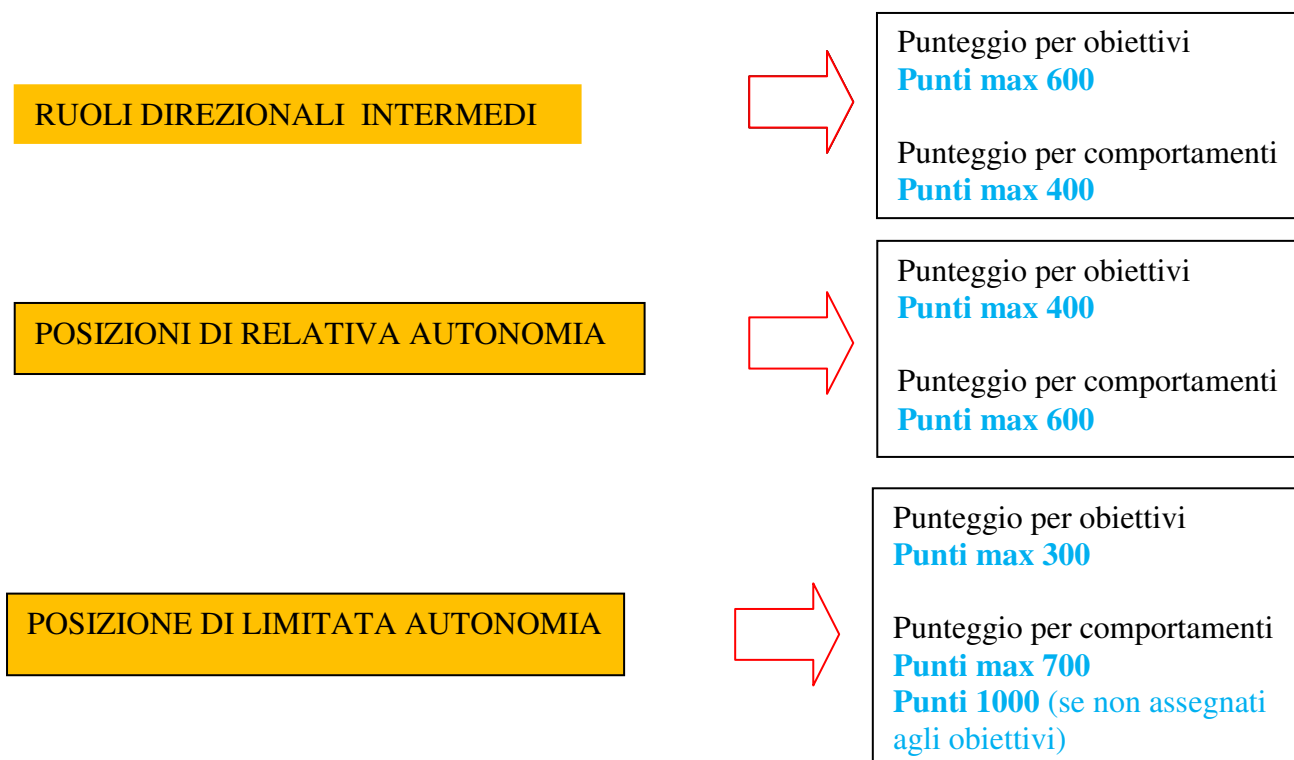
RUOLI DIREZIONALI INTERMEDI

Punteggio per obiettivi
**Punti max 600**

Punteggio per comportamenti
**Punti max 400**

POSIZIONI DI RELATIVA AUTONOMIA

Punteggio per obiettivi
**Punti max 400**

Punteggio per comportamenti
**Punti max 600**

POSIZIONE DI LIMITATA AUTONOMIA

Punteggio per obiettivi
**Punti max 300**

Punteggio per comportamenti
**Punti max 700**
**Punti 1000** (se non assegnati agli obiettivi)